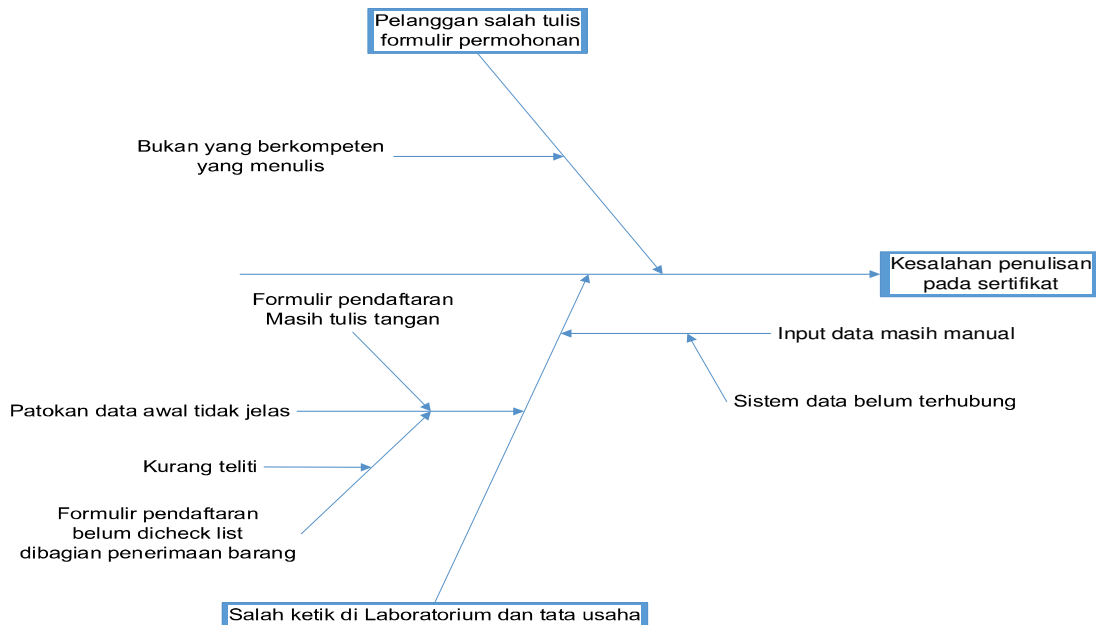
Pelanggan salah tulis formulir permohonan

Bukan yang berkompeten yang menulis

Kesalahan penulisan pada sertifikat

Formulir pendaftaran Masih tulis tangan

Input data masih manual

Sistem data belum terhubung

Patokan data awal tidak jelas

Kurang teliti

Formulir pendaftaran belum dicheck list dibagian penerimaan barang

Salah ketik di Laboratorium dan tata usaha